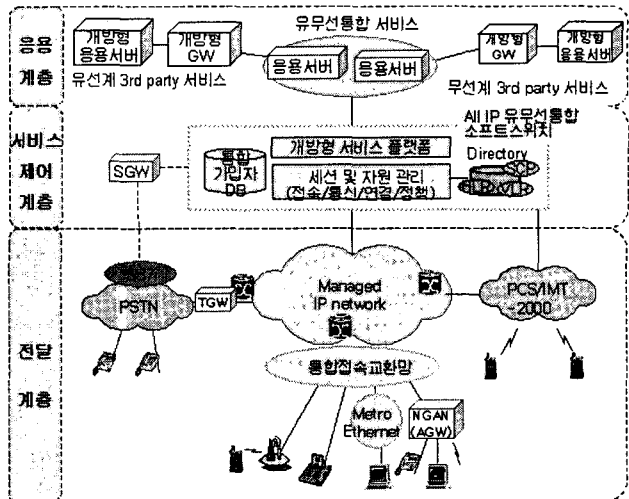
응용
계층

개방형
응용서버

개방형
GW

유선계 3rd party 서비스

유무선통합 서비스

응용서버

응용서버

개방형
GW

개방형
응용서버

무선계 3rd party 서비스

서비스
제어
계층

All IP 유무선통합
소프트스위치

SGW

통합
가입자
DB

개방형 서비스 플랫폼

세션 및 자원 관리
(전송/통신/연결/정책)

Directory
SCP
HLR/VLR

전달
계층

PSTN

TGW

Managed
IP network

PCS/IMT
-2000

통합접속교환망

Metro
Ethernet

NGAN
(AGW)